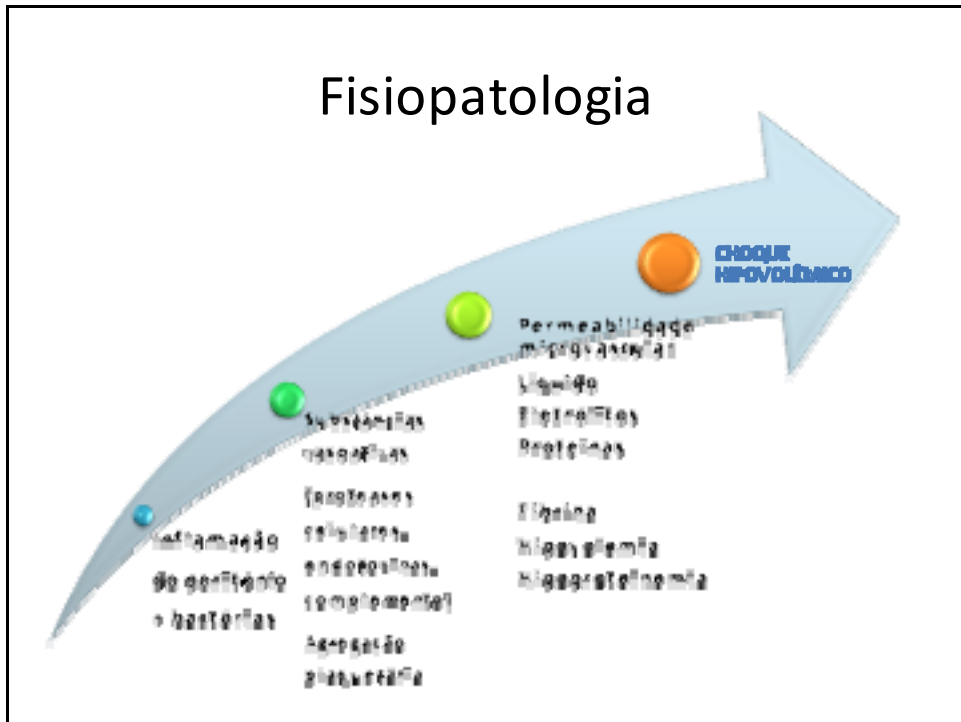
Fisiopatologia

CHOQUE HIPOVOLÊMICO

Permeabilidade microvascular
Líquido
Eletrólitos
Proteínas

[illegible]
Hipovolemia
Hipoproteinemia

Substâncias vasoativas
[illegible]

Agregação plaquetária

Inflamação do peritônio e bactérias